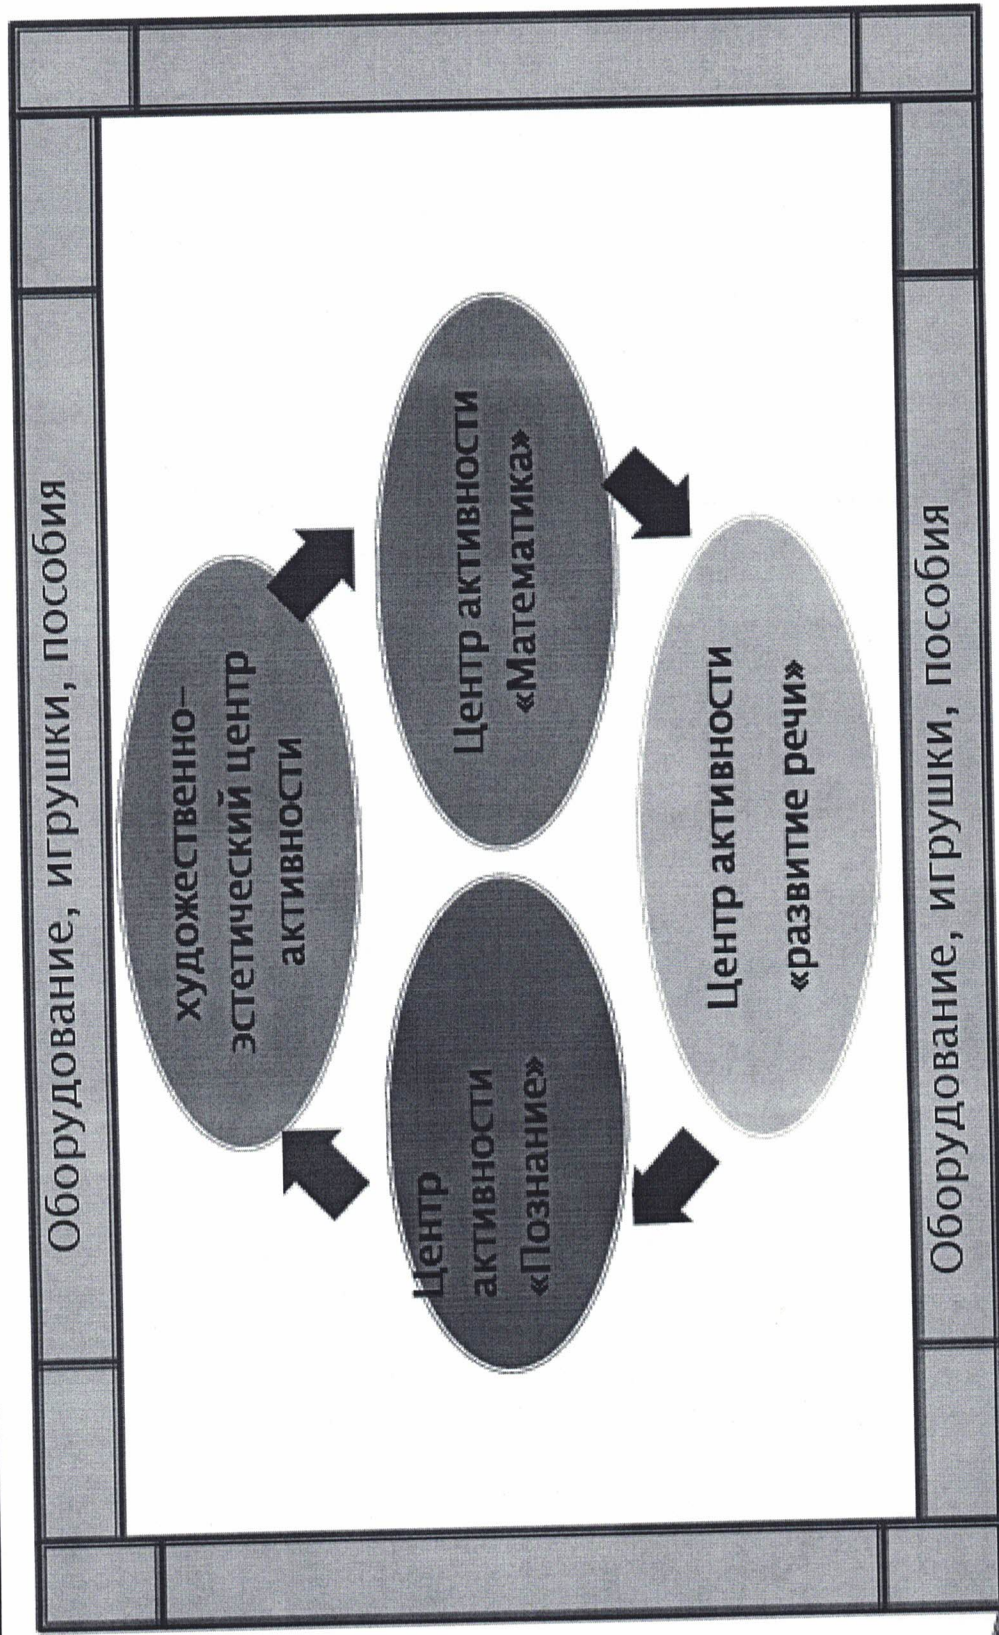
Оборудование, игрушки, пособия

художественно-эстетический центр активности

Центр активности «Математика»

Центр активности «Познание»

Центр активности «развитие речи»

Оборудование, игрушки, пособия